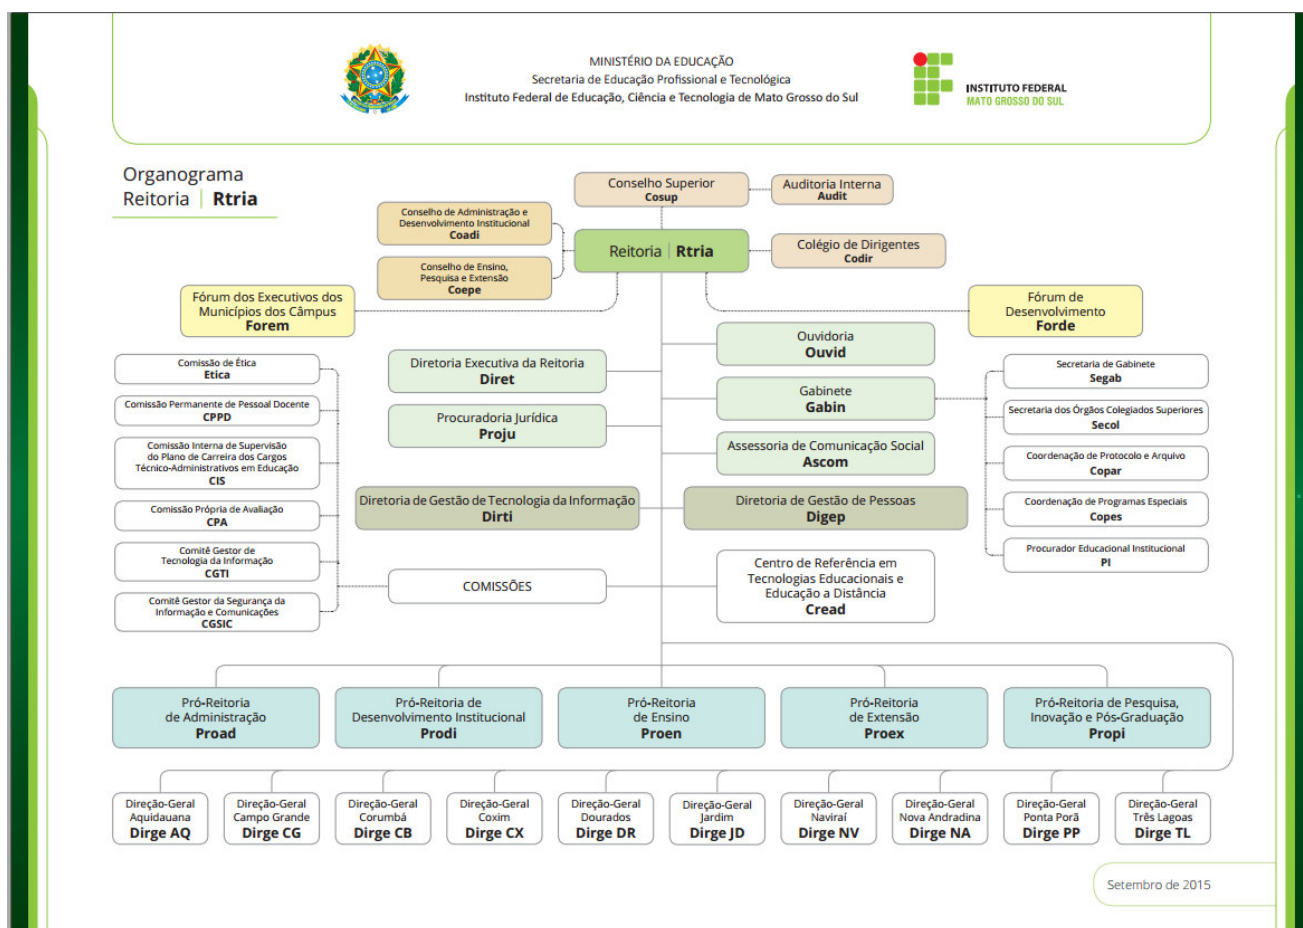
MINISTÉRIO DA EDUCAÇÃO
Secretaria de Educação Profissional e Tecnológica
Instituto Federal de Educação, Ciência e Tecnologia de Mato Grosso do Sul

INSTITUTO FEDERAL
MATO GROSSO DO SUL

Organograma
Reitoria | Rtria

Conselho Superior
Cosup

Auditoria Interna
Audit

Conselho de Administração e Desenvolvimento Institucional
Coadi

Reitoria | Rtria

Colégio de Dirigentes
Codir

Conselho de Ensino, Pesquisa e Extensão
Coepe

Fórum dos Executivos dos Municípios dos Câmpus
Forem

Fórum de Desenvolvimento
Forde

Comissão de Ética
Etica

Comissão Permanente de Pessoal Docente
CPPD

Comissão Interna de Supervisão do Plano de Carreira dos Cargos Técnico-Administrativos em Educação
CIS

Comissão Própria de Avaliação
CPA

Comitê Gestor de Tecnologia da Informação
CGTI

Comitê Gestor da Segurança da Informação e Comunicações
CGSIC

Diretoria Executiva da Reitoria
Diret

Procuradoria Jurídica
Proju

Diretoria de Gestão de Tecnologia da Informação
Dirti

COMISSÕES

Ouvidoria
Ouvid

Gabinete
Gabin

Assessoria de Comunicação Social
Ascom

Diretoria de Gestão de Pessoas
Digep

Centro de Referência em Tecnologias Educacionais e Educação a Distância
Cread

Secretaria de Gabinete
Segab

Secretaria dos Órgãos Colegiados Superiores
Secol

Coordenação de Protocolo e Arquivo
Copar

Coordenação de Programas Especiais
Copes

Procurador Educacional Institucional
PI

Pró-Reitoria de Administração
Proad

Pró-Reitoria de Desenvolvimento Institucional
Prodi

Pró-Reitoria de Ensino
Proen

Pró-Reitoria de Extensão
Proex

Pró-Reitoria de Pesquisa, Inovação e Pós-Graduação
Propi

Direção-Geral Aquidauana
Dirge AQ

Direção-Geral Campo Grande
Dirge CG

Direção-Geral Corumbá
Dirge CB

Direção-Geral Coxim
Dirge CX

Direção-Geral Dourados
Dirge DR

Direção-Geral Jardim
Dirge JD

Direção-Geral Naviraí
Dirge NV

Direção-Geral Nova Andradina
Dirge NA

Direção-Geral Ponta Porã
Dirge PP

Direção-Geral Três Lagoas
Dirge TL

Setembro de 2015